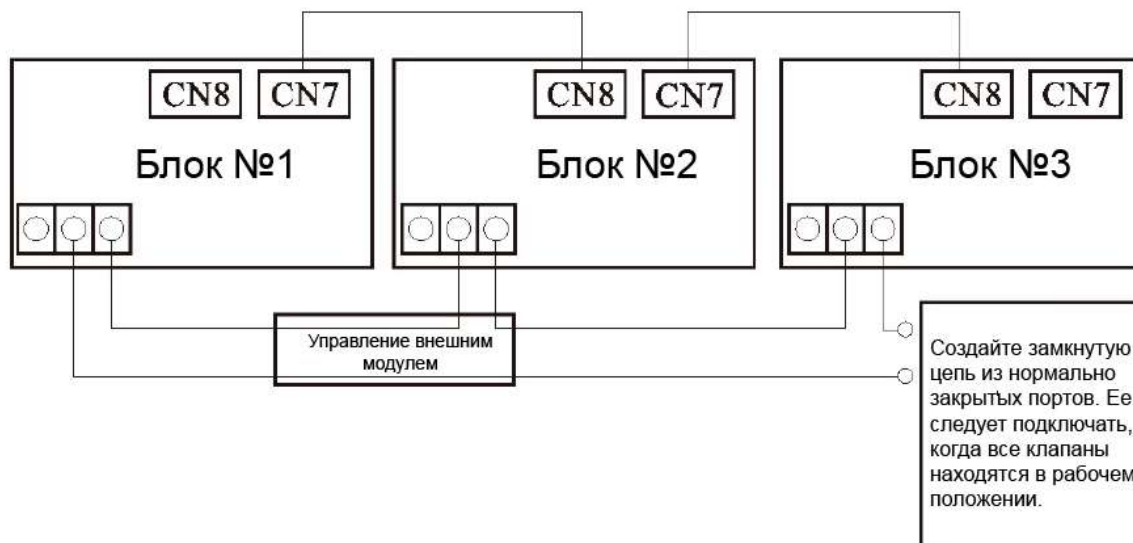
CN8 CN7

Блок №1

CN8 CN7

Блок №2

CN8 CN7

Блок №3

Управление внешним модулем

Создайте замкнутую цепь из нормально закрытых портов. Ее следует подключать, когда все клапаны находятся в рабочем положении.